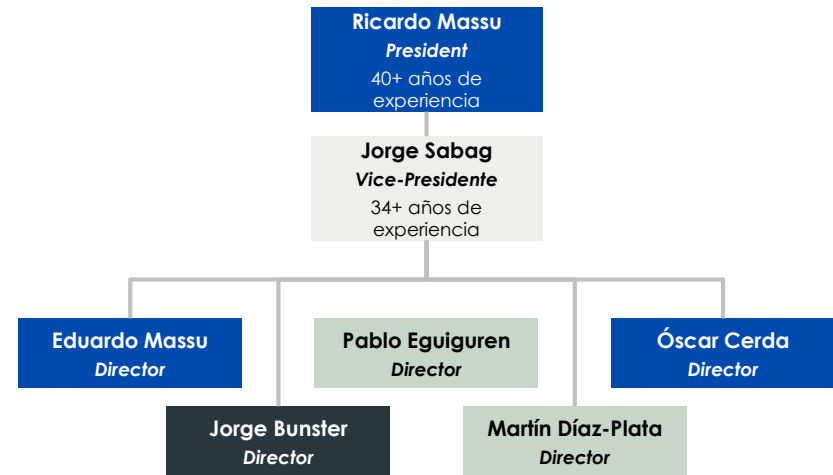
Ricardo Massu
President
40+ años de experiencia

Jorge Sabag
Vice-Presidente
34+ años de experiencia

Eduardo Massu
Director

Pablo Eguiguren
Director

Óscar Cerda
Director

Jorge Bunster
Director

Martín Díaz-Plata
Director